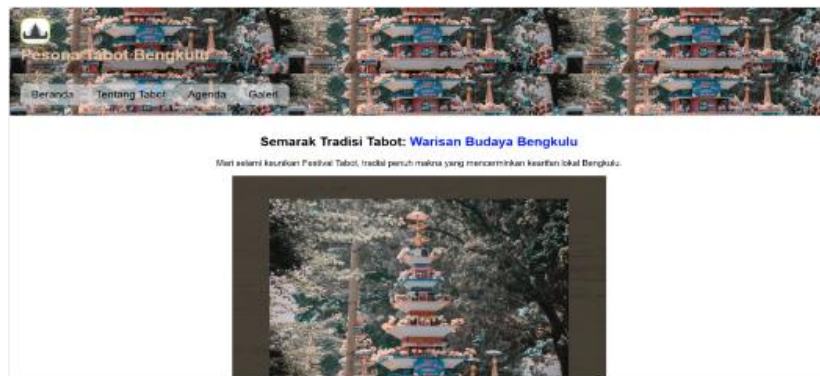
Pesona Tabot Bengkulu

Beranda Tentang Tabot Agenda Galeri

Semarak Tradisi Tabot: Warisan Budaya Bengkulu

Mari selami keunikan Festival Tabot, tradisi penuh makna yang mencerminkan kearifan lokal Bengkulu.